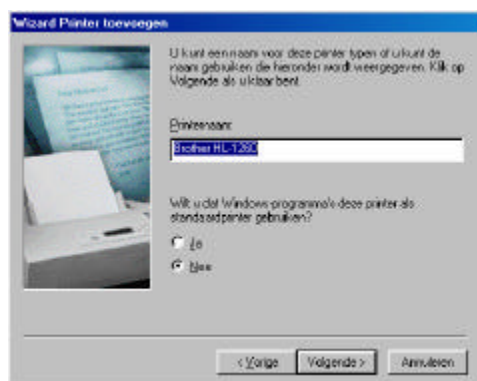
Wizard Printer toevoegen

U kunt een naam voor deze printer typen of u kunt de naam gebruiken die hieronder wordt weergegeven. Klik op Volgende als u klaar bent.

Printernaam:

Brother HL-1260

Wilt u dat Windows-programma's deze printer als standaardprinter gebruiken?

Ja

Nee

< Vorige

Volgende >

Annuleren